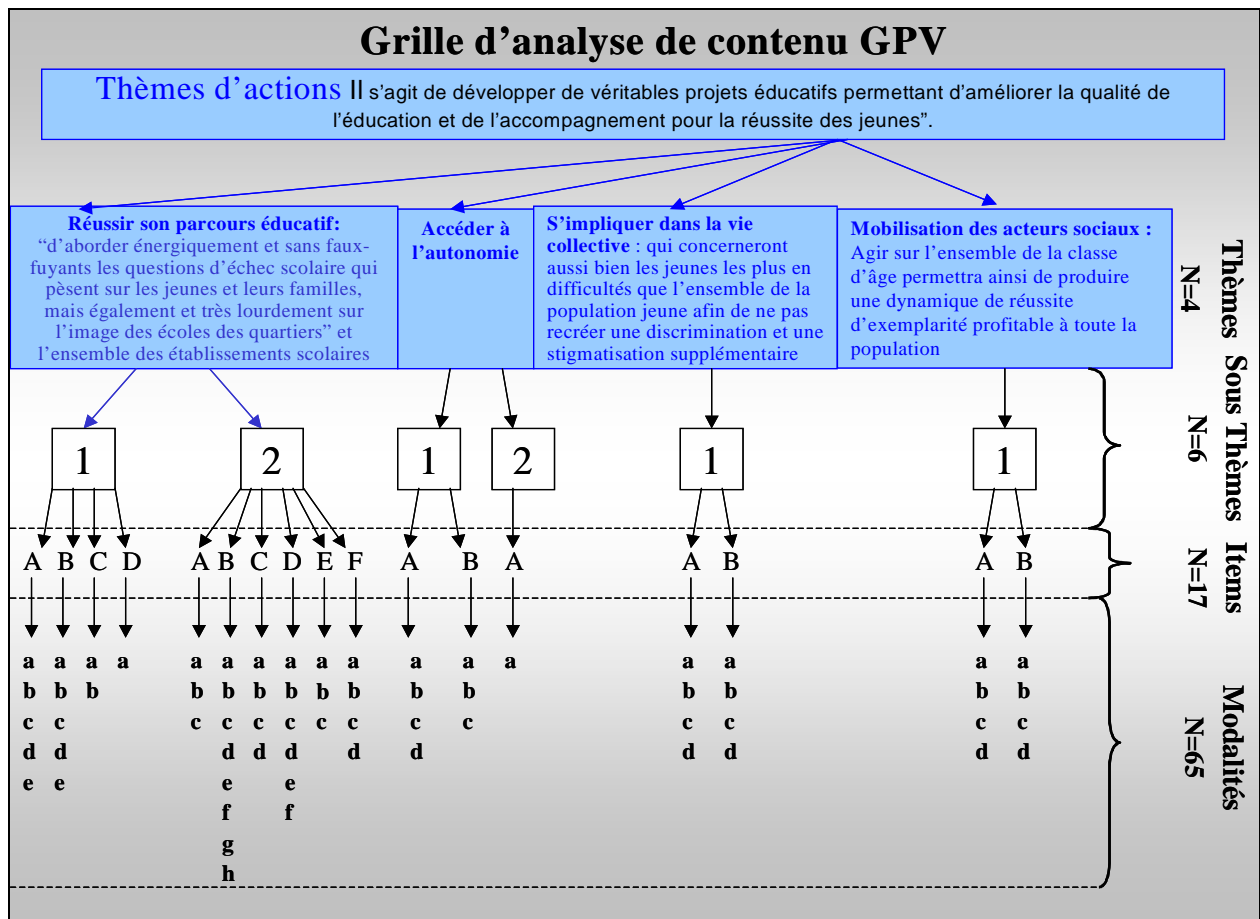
Grille d'analyse de contenu GPV

Thèmes d'actions Il s'agit de développer de véritables projets éducatifs permettant d'améliorer la qualité de l'éducation et de l'accompagnement pour la réussite des jeunes".

Réussir son parcours éducatif: "d'aborder énergiquement et sans faux-fuyants les questions d'échec scolaire qui pèsent sur les jeunes et leurs familles, mais également et très lourdement sur l'image des écoles des quartiers" et l'ensemble des établissements scolaires

Accéder à l'autonomie

S'impliquer dans la vie collective : qui concerneront aussi bien les jeunes les plus en difficultés que l'ensemble de la population jeune afin de ne pas recréer une discrimination et une stigmatisation supplémentaire

Mobilisation des acteurs sociaux : Agir sur l'ensemble de la classe d'âge permettra ainsi de produire une dynamique de réussite d'exemplarité profitable à toute la population

Thèmes N=4

1 2 1 2 1 1

Sous Thèmes N=6

A B C D A B C D E F A B A A B A B

Items N=17

a a a a a a a a a a a a a a a a a
b b b b b b b b b b b b b b b
c c c c c c c c c c c c
d d d d d d d d d d
e e e e
f f
g
h

Modalités N=65